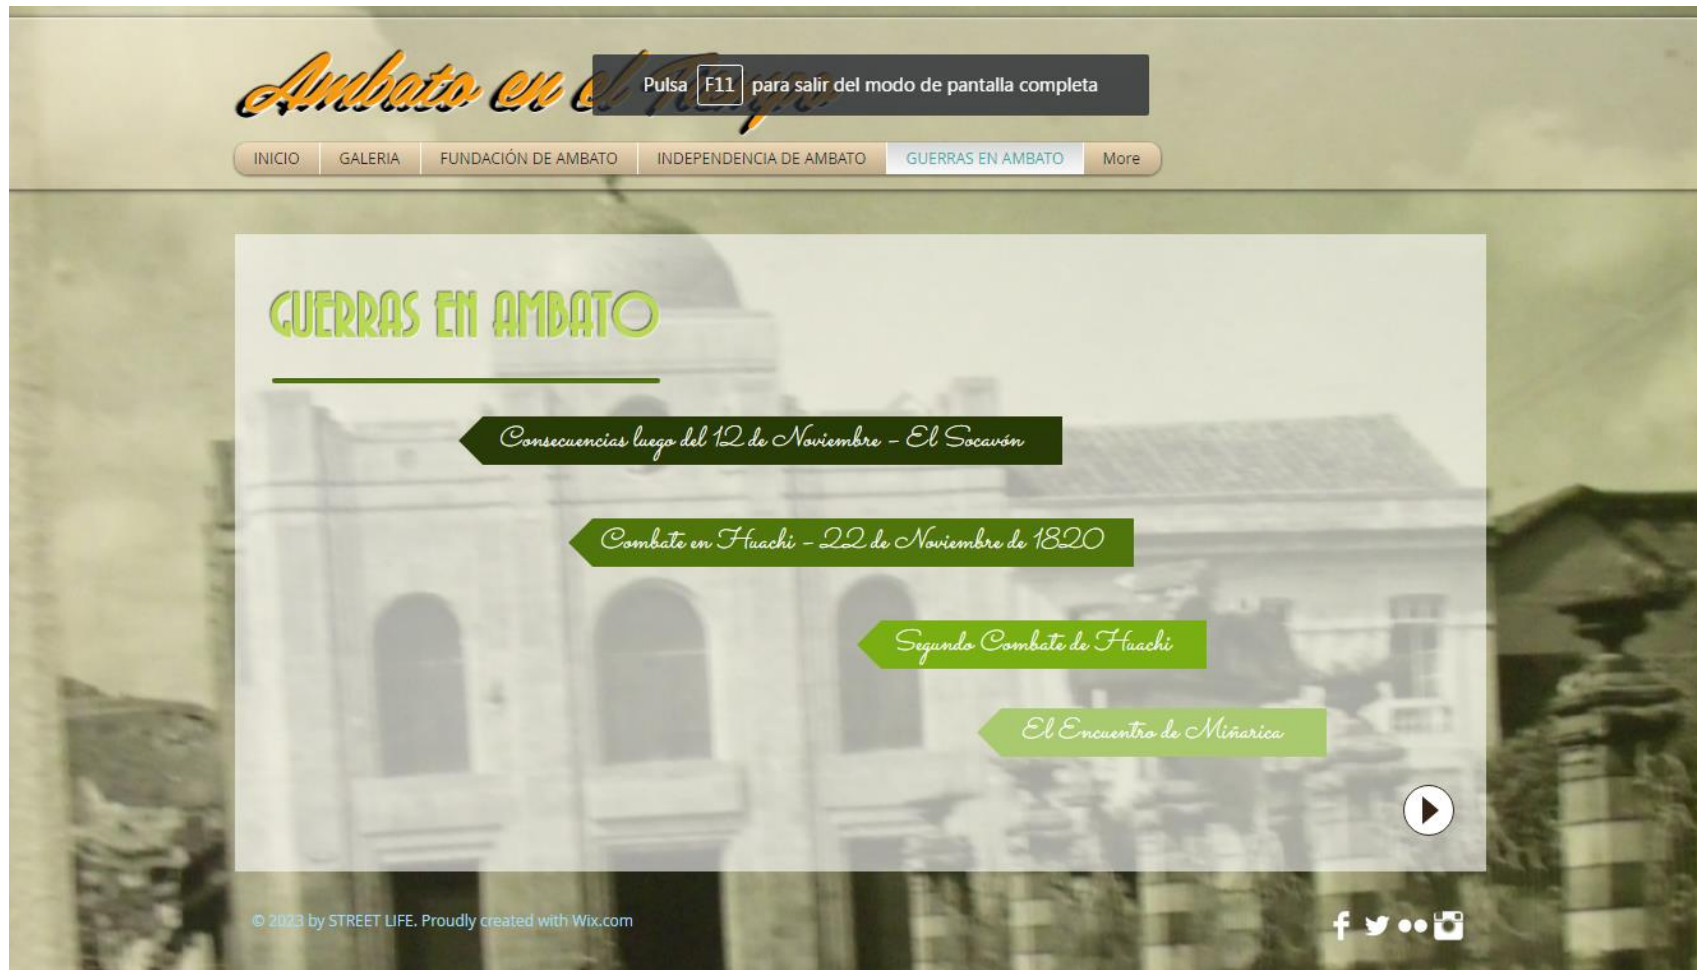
Ambato en el Tiempo

Pulsa F11 para salir del modo de pantalla completa

INICIO | GALERIA | FUNDACIÓN DE AMBATO | INDEPENDENCIA DE AMBATO | GUERRAS EN AMBATO | More

GUERRAS EN AMBATO

Consecuencias luego del 12 de Noviembre - El Socavón

Combate en Huachi - 22 de Noviembre de 1820

Segundo Combate de Huachi

El Encuentro de Miñarica

© 2023 by STREET LIFE. Proudly created with Wix.com